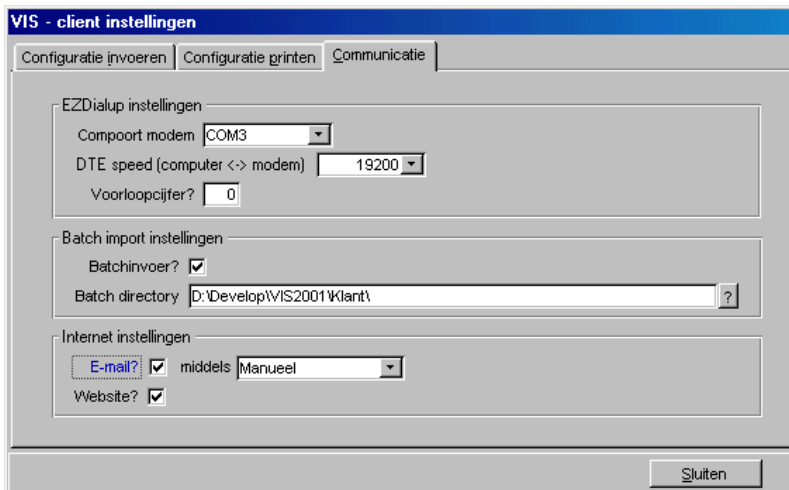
VIS - client instellingen

Configuratie invoeren | Configuratie printen | Communicatie

EZDialup instellingen

Compoort modem COM3

DTE speed (computer <-> modem) 19200

Voorloopcijfer? 0

Batch import instellingen

Batchinvoer? ☑

Batch directory D:\Develop\VIS2001\Klant\ ?

Internet instellingen

E-mail? ☑ middels Manueel

Website? ☑

Sluiten